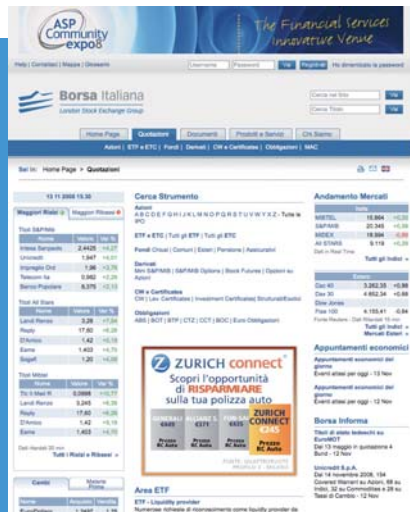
ASP Community expo 8

The Financial Services Innovative Venue

Help | Contattaci | Mappa | Glossario

Username Password Vai Registrati Hai dimenticato la password

Borsa Italiana
London Stock Exchange Group

Cerca nel Sito Vai
Cerca Titolo Vai

Home Page Quotazioni Documenti Prodotti e Servizi Chi Siamo

Azioni | ETF e ETC | Fondi | Derivati | CW e Certificates | Obbligazioni | MAC

Sei in: Home Page > Quotazioni

13.11.2008 15.32

Maggiori Rialzi Maggiori Ribassi

Titoli S&P/MIB

| Nome | Valore | Var % |
|---|---|---|
| Intesa Sanpaolo | 2,4425 | +4,27 |
| Unicredit | 1,847 | +4,07 |
| Impregilo Ord | 1,96 | +3,76 |
| Telecom Ita | 0,982 | +3,26 |
| Banco Popolare | 8,375 | +3,15 |

Titoli All Stars

| Nome | Valore | Var % |
|---|---|---|
| Landi Renzo | 3,28 | +7,24 |
| Reply | 17,60 | +6,28 |
| D'Amico | 1,42 | +5,19 |
| Esprinet | 1,402 | +4,70 |
| Sogefi | 1,20 | +4,08 |

Titoli Midex

| Nome | Valore | Var % |
|---|---|---|
| Tit Il Mad R | 0,0698 | +10,77 |
| Landi Renzo | 3,245 | +6,28 |
| Reply | 17,60 | +6,28 |
| D'Amico | 1,42 | +5,19 |
| Esprinet | 1,403 | +4,70 |

Dati ritardati 20 min
Tutti i Rialzi e Ribassi

Cambi Materie Prime

| Nome | Acquisto | Vendita |
|---|---|---|
| EuroDollaro | 1,2497 | 1,25 |

Cerca Strumento

Azioni
ABCDEFGHIJKLMNOPQRSTUVWXYZ - Tutte le IPO

ETF e ETC | Tutti gli ETF | Tutti gli ETC

Fondi Chiusi | Comuni | Esteri | Pensione | Assicurativi

Derivati
Mini S&P/MIB | S&P/MIB Options | Stock Futures | Options su Azioni

CW e Certificates
CW | Lev. Certificates | Investment Certificates| Strutturati/Esotici

Obbligazioni
ABS | BOT | BTP | CTZ | CCT | BOC | Euro Obbligazioni

ZURICH connect
Scopri l'opportunità di RISPARMIARE sulla tua polizza auto
GENERALI €445 | ALLIANZ S. €371 | FONDIARIA €435 | ZURICH CONNECT €245
Prezzo RC Auto | Prezzo RC Auto | Prezzo RC Auto | Prezzo RC Auto

Area ETF
ETF - Liquidity provider
Numerose richieste di ricoinvolgimento come liquidity provider da

Andamento Mercati

Italia

| | | |
|---|---|---|
| MIBTEL | 15.864 | +0,35 |
| S&P/MIB | 20.345 | +0,36 |
| MIDEX | 19.894 | -0,09 |
| ALL STARS | 9.119 | +0,28 |

Dati in Real Time
Tutti gli Indici »

Esteri

| | | |
|---|---|---|
| Cac 40 | 3.262,35 | +0,88 |
| Dax 30 | 4.652,34 | +0,68 |
| Dow Jones | | |
| Ftse 100 | 4.155,41 | -0,84 |

Fonte Reuters - Dati Ritardati 15 min
Tutti gli Indici »
Mercati Esteri »

Appuntamenti economici

Appuntamenti economici del giorno
Eventi attesi per oggi - 13 Nov

Appuntamenti economici del giorno
Eventi attesi per oggi - 12 Nov

Borsa Informa

Titoli di stato tedeschi su EuroMOT
Dal 13 maggio in quotazione 4 Bund - 12 Nov

Unicredit S.p.A.
Da 14 novembre 2008, 104 Covered Warrant su Azioni, 68 su Indici, 32 su Commodities e 28 su Tassi di Cambio - 12 Nov